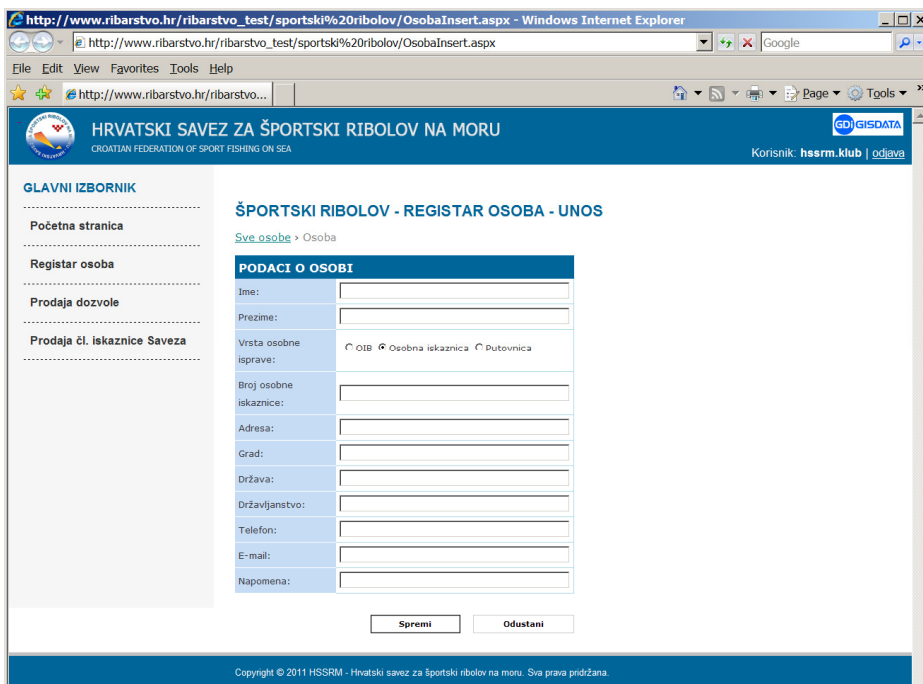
http://www.ribarstvo.hr/ribarstvo_test/sportski%20ribolov/OsobaInsert.aspx - Windows Internet Explorer

http://www.ribarstvo.hr/ribarstvo_test/sportski%20ribolov/OsobaInsert.aspx

Google

File Edit View Favorites Tools Help

http://www.ribarstvo.hr/ribarstvo...

Page ▾ Tools ▾

HRVATSKI SAVEZ ZA ŠPORTSKI RIBOLOV NA MORU
CROATIAN FEDERATION OF SPORT FISHING ON SEA

GDi GISDATA

Korisnik: hssrm.klub | odjava

GLAVNI IZBORNIK

Početna stranica

Registar osoba

Prodaja dozvole

Prodaja čl. iskaznice Saveza

ŠPORTSKI RIBOLOV - REGISTAR OSOBA - UNOS

Sve osobe > Osoba

| PODACI O OSOBI | |
|---|---|
| Ime: | |
| Prezime: | |
| Vrsta osobne isprave: | OIB Osobna iskaznica Putovnica |
| Broj osobne iskaznice: | |
| Adresa: | |
| Grad: | |
| Država: | |
| Državljanstvo: | |
| Telefon: | |
| E-mail: | |
| Napomena: | |

Spremi Odustani

Copyright © 2011 HSSRM - Hrvatski savez za športski ribolov na moru. Sva prava pridržana.